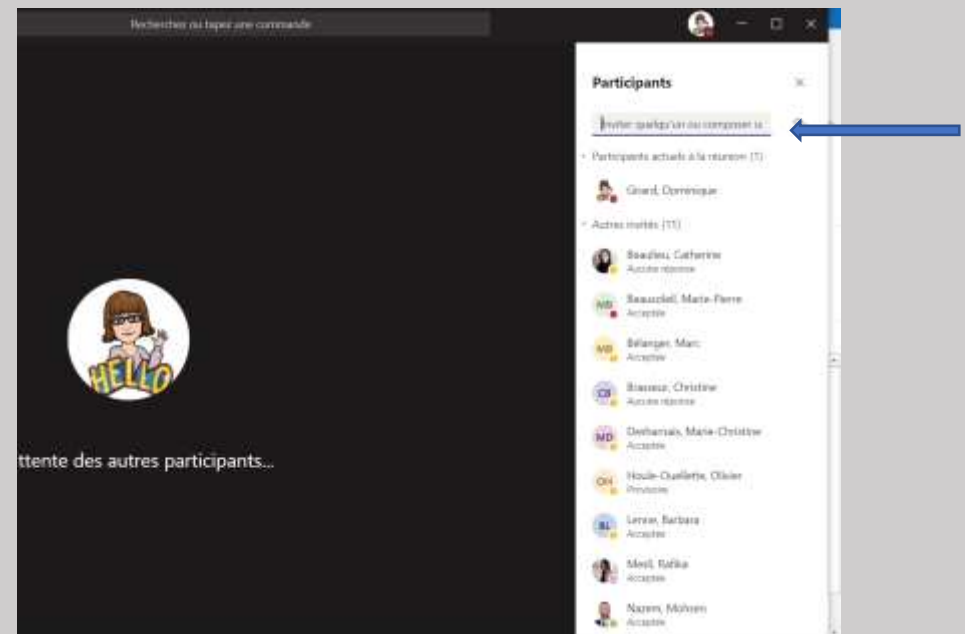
Rechercher ou tapez une commande

Participants

Inviter quelqu'un ou composer u

Participants actuels à la réunion (1)

Girard, Dominique

Autres invités (11)

Beaulieu, Catherine
Aucune réponse

MB Beauclell, Marie-Pierre
Acceptée

MB Bélanger, Marc
Acceptée

CB Brasseur, Christine
Aucune réponse

MD Desharnais, Marie-Christine
Acceptée

OH Houle-Ouellette, Olivier
Provisoire

BL Lesse, Barbara
Acceptée

Mesli, Rafika
Acceptée

Nazem, Mohsen
Acceptée

HELLO

ttente des autres participants...